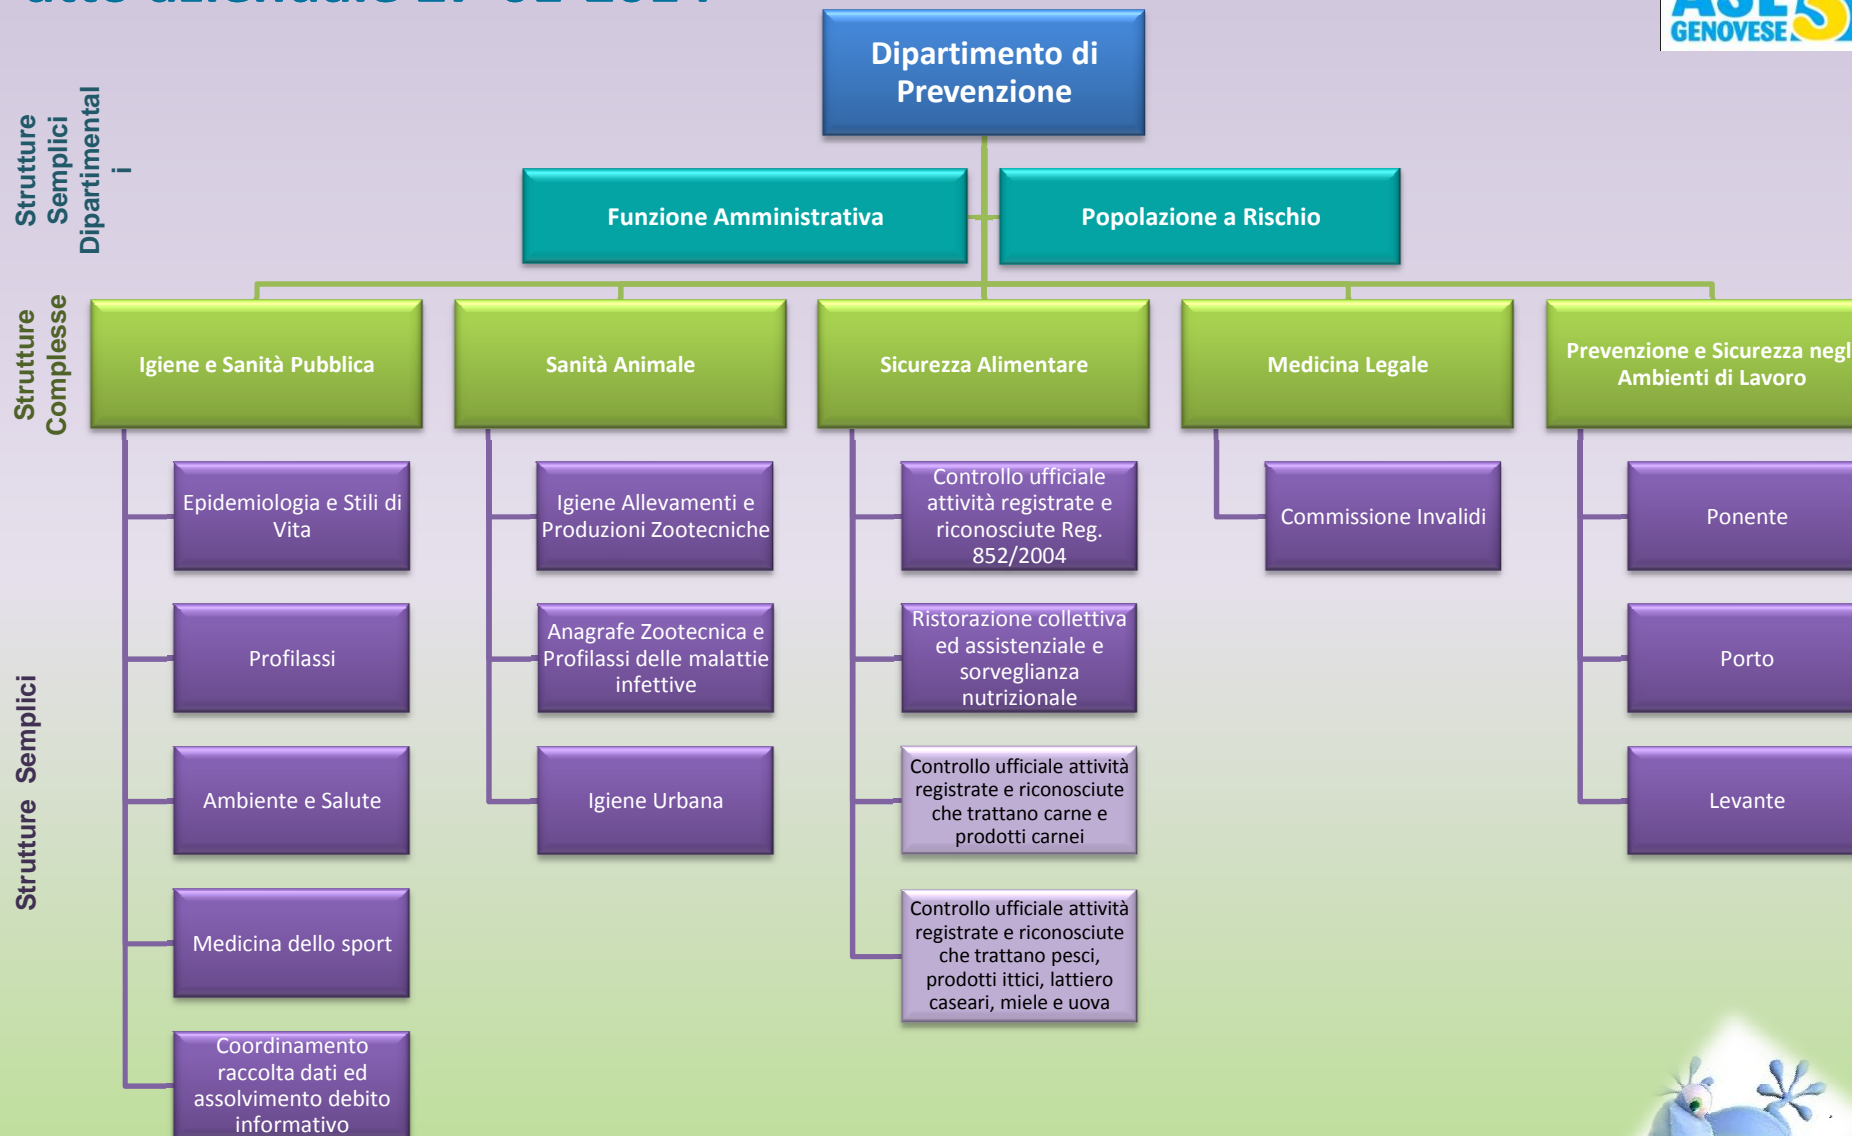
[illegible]

ASL 3 GENOVESE

Strutture Semplici Dipartimentali

Strutture Complesse

Strutture Semplici

Dipartimento di Prevenzione

Funzione Amministrativa

Popolazione a Rischio

Igiene e Sanità Pubblica

Sanità Animale

Sicurezza Alimentare

Medicina Legale

Prevenzione e Sicurezza negl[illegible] Ambienti di Lavoro

Epidemiologia e Stili di Vita

Profilassi

Ambiente e Salute

Medicina dello sport

Coordinamento raccolta dati ed assolvimento debito informativo

Igiene Allevamenti e Produzioni Zootecniche

Anagrafe Zootecnica e Profilassi delle malattie infettive

Igiene Urbana

Controllo ufficiale attività registrate e riconosciute Reg. 852/2004

Ristorazione collettiva ed assistenziale e sorveglianza nutrizionale

Controllo ufficiale attività registrate e riconosciute che trattano carne e prodotti carnei

Controllo ufficiale attività registrate e riconosciute che trattano pesci, prodotti ittici, lattiero caseari, miele e uova

Commissione Invalidi

Ponente

Porto

Levante